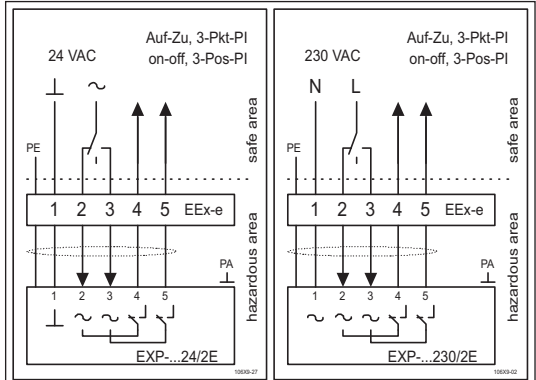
24 VAC

Auf-Zu, 3-Pkt-PI
on-off, 3-Pos-PI

⊥ ~

safe area

PE

1 2 3 4 5 EEx-e

hazardous area

PA

1 2 3 4 5

⊥ ~ ~

EXP-...24/2E

105X0-27

230 VAC

Auf-Zu, 3-Pkt-PI
on-off, 3-Pos-PI

N L

safe area

PE

1 2 3 4 5 EEx-e

hazardous area

PA

1 2 3 4 5

~ ~ ~

EXP-...230/2E

105X0-02